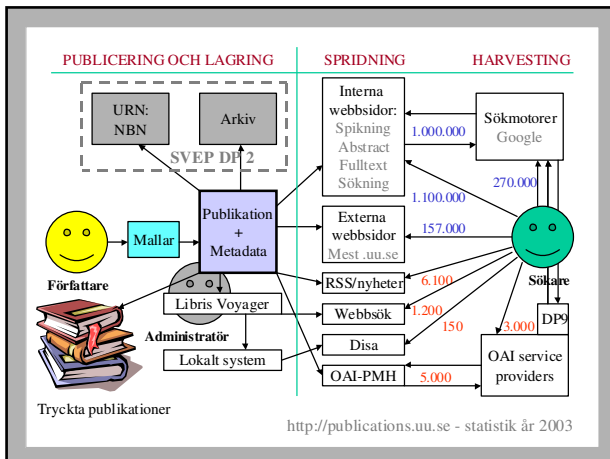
PUBLICERING OCH LAGRING

SPRIDNING

HARVESTING

URN:
NBN

Arkiv

SVEP DP 2

Interna webbsidor:
Spikning
Abstract
Fulltext
Sökning

Sökmotorer
Google

1.000.000

1.100.000

270.000

Författare

Mallar

Publikation
+
Metadata

Externa webbsidor
Mest .uu.se

157.000

RSS/nyheter

6.100

Sökare

Libris Voyager

Webbsök

1.200

Administratör

150

3.000

DP9

Disa

Lokalt system

OAI-PMH

5.000

OAI service providers

Tryckta publikationer

http://publications.uu.se - statistik år 2003